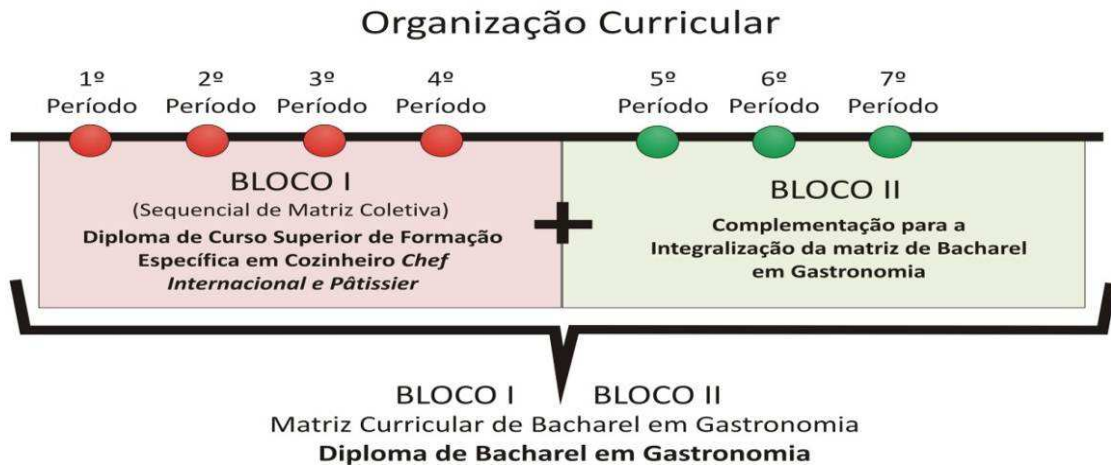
Organização Curricular

1º Período 2º Período 3º Período 4º Período 5º Período 6º Período 7º Período

BLOCO I
(Sequencial de Matriz Coletiva)
**Diploma de Curso Superior de Formação Específica em Cozinheiro *Chef Internacional e Pâtissier***

+

BLOCO II
**Complementação para a Integralização da matriz de Bacharel em Gastronomia**

BLOCO I BLOCO II
Matriz Curricular de Bacharel em Gastronomia
**Diploma de Bacharel em Gastronomia**